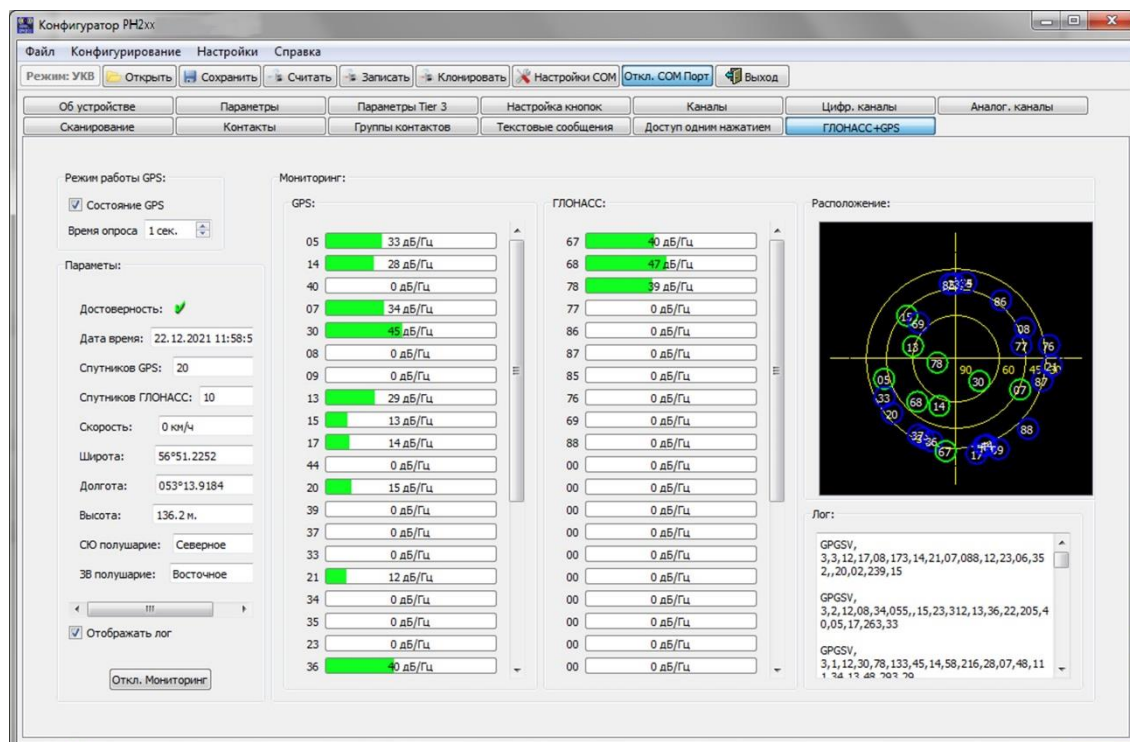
Конфигуратор PH2xx

Файл Конфигурирование Настройки Справка

Режим: УКВ Открыть Сохранить Считать Записать Клонировать Настройки COM Откл. COM Порт Выход

Об устройстве | Параметры | Параметры Tier 3 | Настройка кнопок | Каналы | Цифр. каналы | Аналог. каналы
Сканирование | Контакты | Группы контактов | Текстовые сообщения | Доступ одним нажатием | ГЛОНАСС+GPS

Режим работы GPS:
Состояние GPS
Время опроса 1 сек.

Параметры:
Достоверность:
Дата время: 22.12.2021 11:58:5
Спутников GPS: 20
Спутников ГЛОНАСС: 10
Скорость: 0 км/ч
Широта: 56°51.2252
Долгота: 053°13.9184
Высота: 136.2 м.
СЮ полушарие: Северное
ЗВ полушарие: Восточное
Отображать лог
Откл. Мониторинг

Мониторинг:
GPS:
05 33 дБ/Гц
14 28 дБ/Гц
40 0 дБ/Гц
07 34 дБ/Гц
30 45 дБ/Гц
08 0 дБ/Гц
09 0 дБ/Гц
13 29 дБ/Гц
15 13 дБ/Гц
17 14 дБ/Гц
44 0 дБ/Гц
20 15 дБ/Гц
39 0 дБ/Гц
37 0 дБ/Гц
33 0 дБ/Гц
21 12 дБ/Гц
34 0 дБ/Гц
35 0 дБ/Гц
23 0 дБ/Гц
36 40 дБ/Гц

ГЛОНАСС:
67 40 дБ/Гц
68 47 дБ/Гц
78 39 дБ/Гц
77 0 дБ/Гц
86 0 дБ/Гц
87 0 дБ/Гц
85 0 дБ/Гц
76 0 дБ/Гц
69 0 дБ/Гц
88 0 дБ/Гц
00 0 дБ/Гц
00 0 дБ/Гц
00 0 дБ/Гц
00 0 дБ/Гц
00 0 дБ/Гц
00 0 дБ/Гц
00 0 дБ/Гц
00 0 дБ/Гц
00 0 дБ/Гц
00 0 дБ/Гц

Расположение:
86 15 69 08 77 76 13 78 90 60 45 05 30 87 33 68 14 20 88 67 17

Лог:
GPGSV, 3,3,12,17,08,173,14,21,07,088,12,23,06,35 2,,20,02,239,15

GPGSV, 3,2,12,08,34,055,,15,23,312,13,36,22,205,4 0,05,17,263,33

GPGSV, 3,1,12,30,78,133,45,14,58,216,28,07,48,11 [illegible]